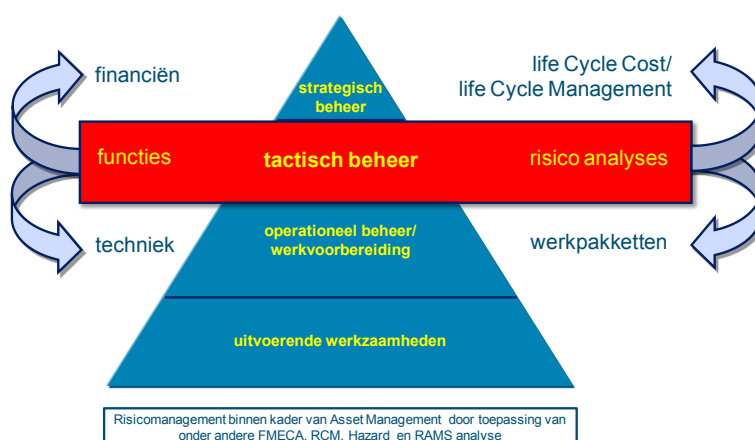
financiën

life Cycle Cost/
life Cycle Management

strategisch beheer

functies

tactisch beheer

risico analyses

techniek

operationeel beheer/
werkvoorbereiding

werkpakketten

uitvoerende werkzaamheden

Risicomanagement binnen kader van Asset Management door toepassing van onder andere FMECA, RCM, Hazard en RAMS analyse